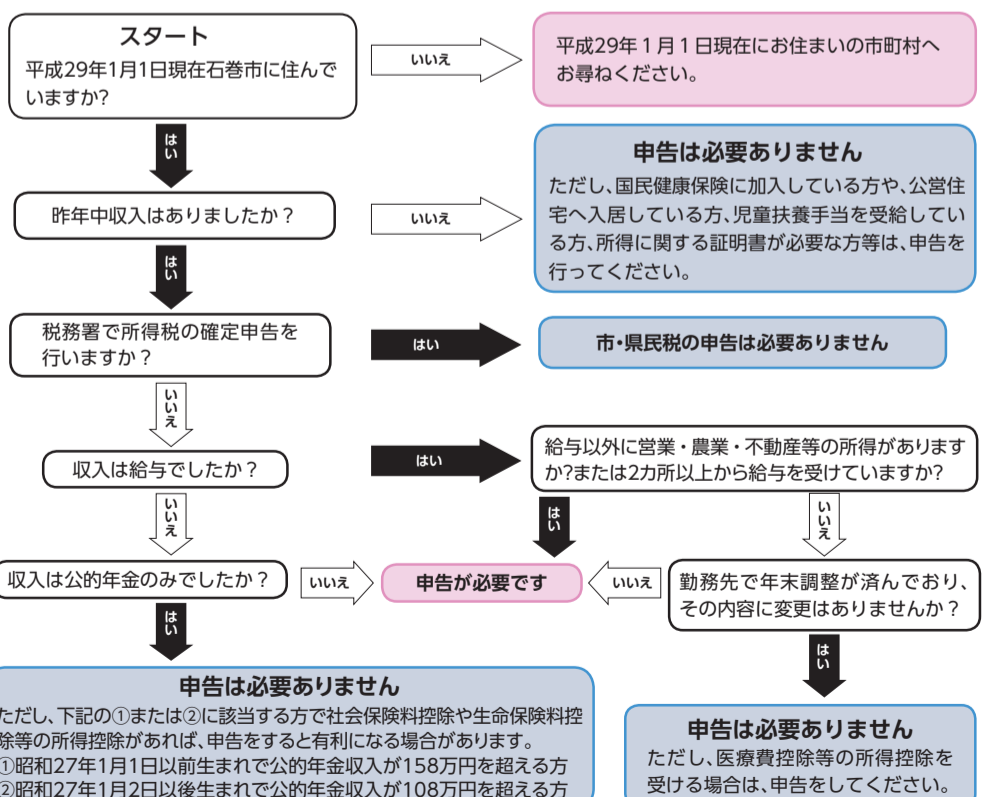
スタート
平成29年1月1日現在石巻市に住んでいますか?

いいえ

平成29年１月１日現在にお住まいの市町村へお尋ねください。

はい

申告は必要ありません
ただし、国民健康保険に加入している方や、公営住宅へ入居している方、児童扶養手当を受給している方、所得に関する証明書が必要な方等は、申告を行ってください。

昨年中収入はありましたか？

いいえ

はい

税務署で所得税の確定申告を行いますか？

はい

市・県民税の申告は必要ありません

いいえ

収入は給与でしたか？

はい

給与以外に営業・農業・不動産等の所得がありますか?または2カ所以上から給与を受けていますか?

いいえ

はい

いいえ

収入は公的年金のみでしたか？

いいえ

申告が必要です

いいえ

勤務先で年末調整が済んでおり、その内容に変更はありませんか？

はい

はい

申告は必要ありません
ただし、下記の①または②に該当する方で社会保険料控除や生命保険料控除等の所得控除があれば、申告をすると有利になる場合があります。
①昭和27年1月1日以前生まれで公的年金収入が158万円を超える方
②昭和27年1月2日以後生まれで公的年金収入が108万円を超える方

申告は必要ありません
ただし、医療費控除等の所得控除を受ける場合は、申告をしてください。